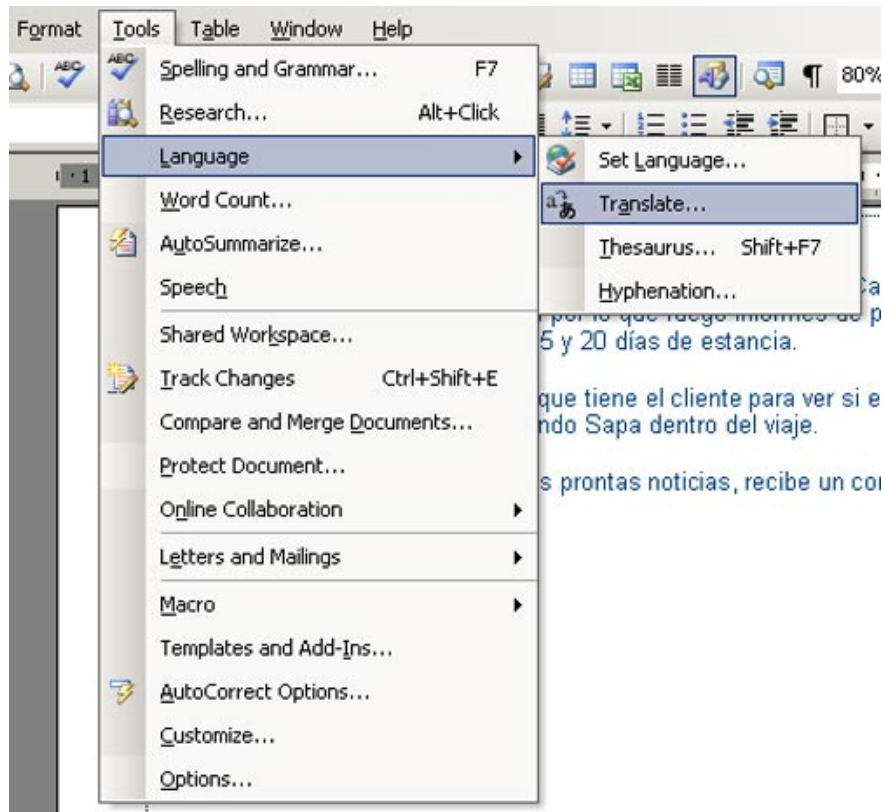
Format Tools Table Window Help

80%

Spelling and Grammar... F7
Research... Alt+Click
Language
Word Count...
AutoSummarize...
Speech
Shared Workspace...
Track Changes Ctrl+Shift+E
Compare and Merge Documents...
Protect Document...
Online Collaboration
Letters and Mailings
Macro
Templates and Add-Ins...
AutoCorrect Options...
Customize...
Options...

Set Language...
Translate...
Thesaurus... Shift+F7
Hyphenation...

Ca
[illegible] por lo que luego informes de p
5 y 20 días de estancia.

que tiene el cliente para ver si e
ndo Sapa dentro del viaje.

s prontas noticias, recibe un co